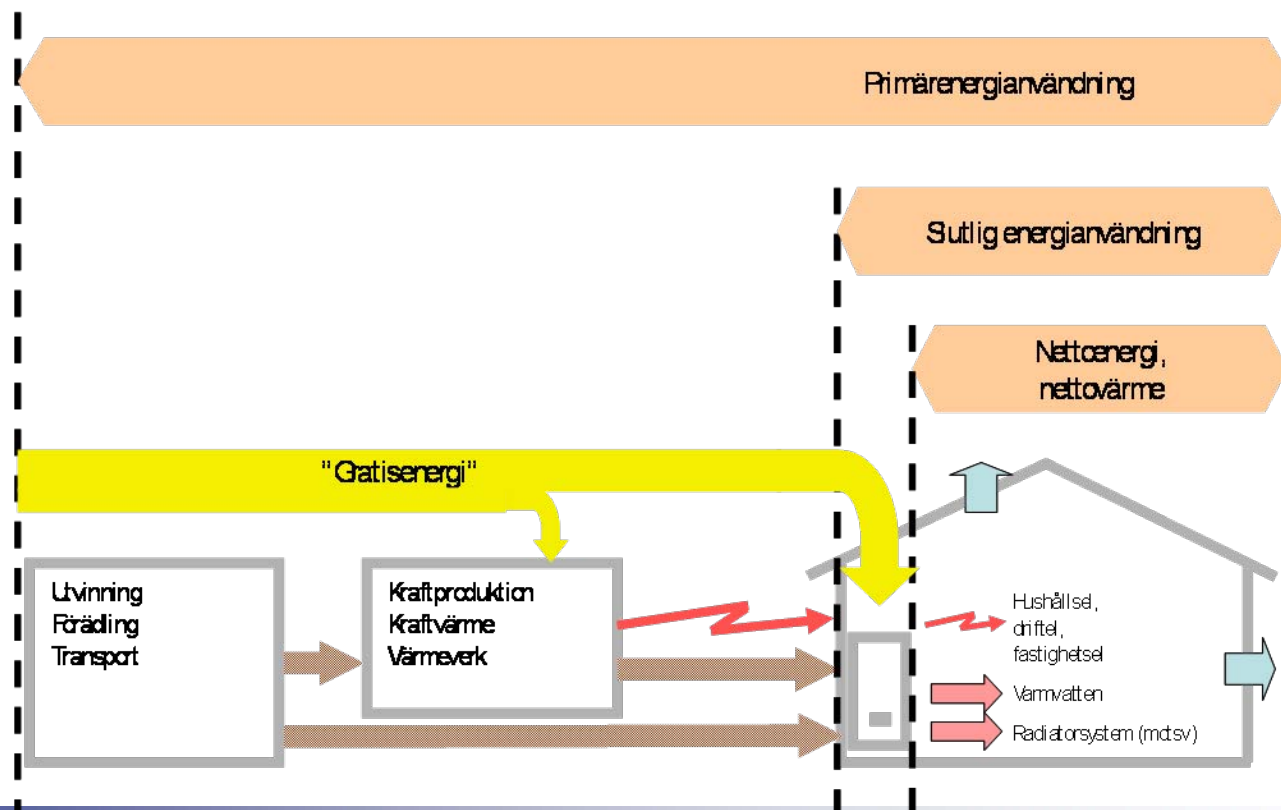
Primärenergianvändning

Slutlig energianvändning

Nettoenergi, nettovärme

"Gratisenergi"

Utvinning
Förädling
Transport

Kraftproduktion
Kraftvärme
Värmeverk

Hushållsel, driftel, fastighetsel

Varmvatten

Radiatorsystem (motsv)